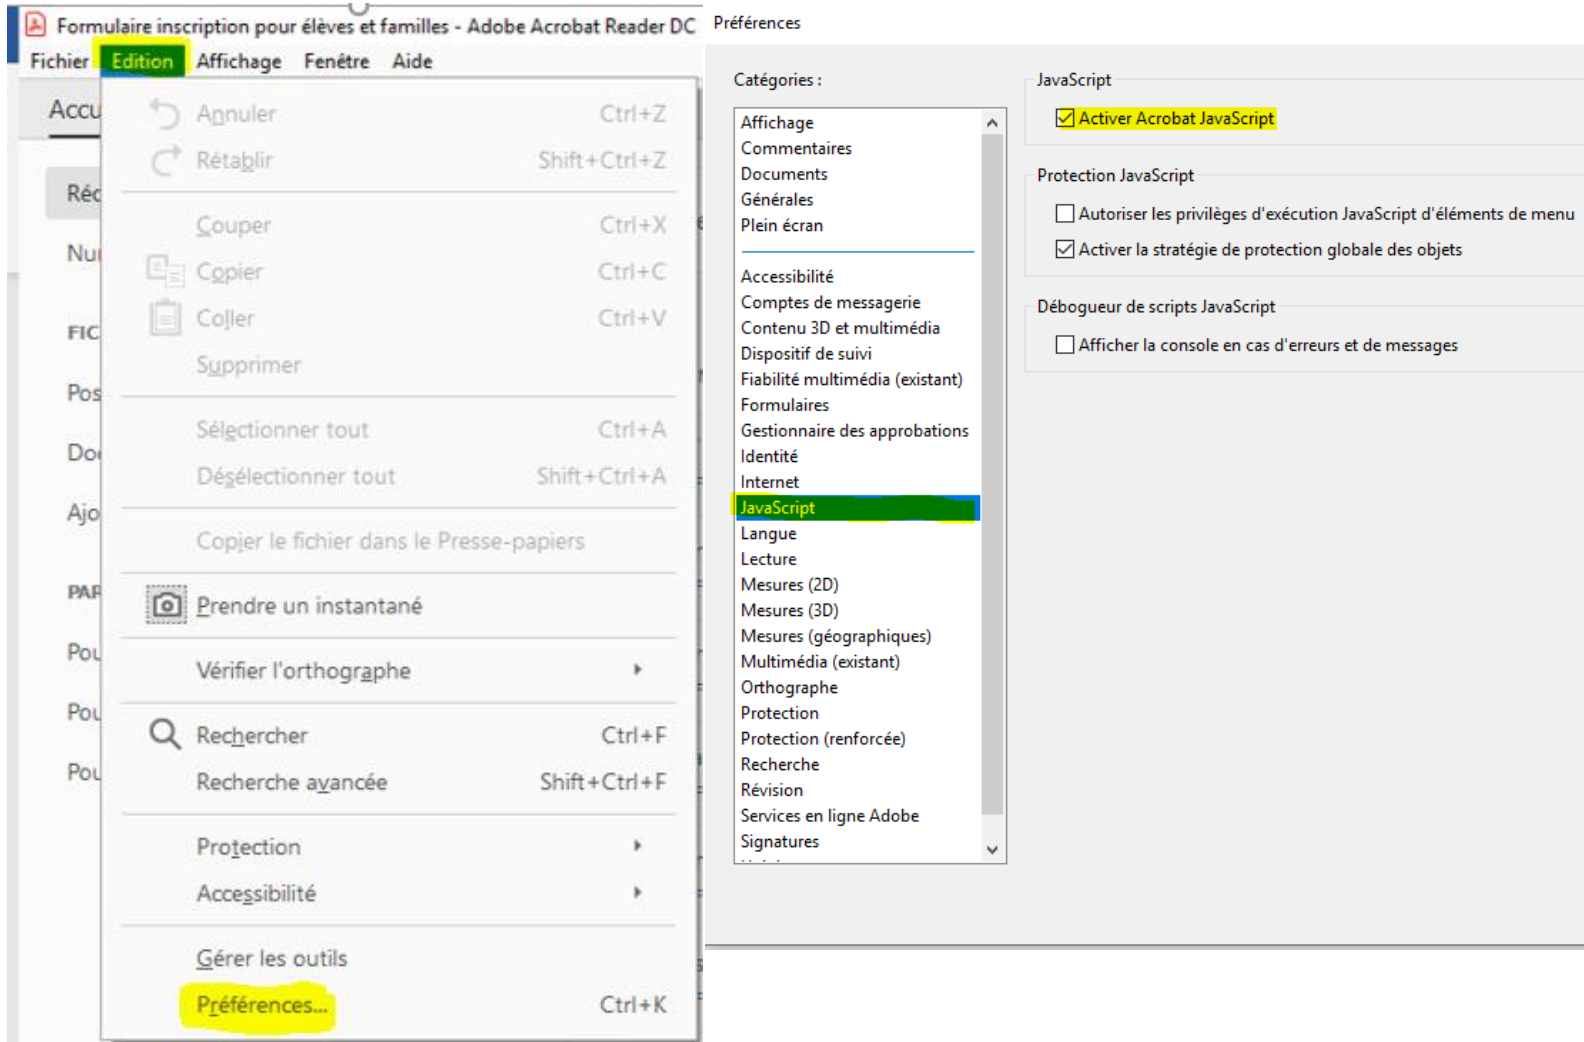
Formulaire inscription pour élèves et familles - Adobe Acrobat Reader DC

Fichier Edition Affichage Fenêtre Aide

Accu

Réc

Nu

FIC

Pos

Do

Ajo

PAF

Pou

Pou

Pou

Annuler Ctrl+Z
Rétablir Shift+Ctrl+Z
Couper Ctrl+X
Copier Ctrl+C
Coller Ctrl+V
Supprimer
Sélectionner tout Ctrl+A
Désélectionner tout Shift+Ctrl+A
Copier le fichier dans le Presse-papiers
Prendre un instantané
Vérifier l'orthographe
Rechercher Ctrl+F
Recherche avancée Shift+Ctrl+F
Protection
Accessibilité
Gérer les outils
Préférences... Ctrl+K

Préférences

Catégories :

Affichage
Commentaires
Documents
Générales
Plein écran
Accessibilité
Comptes de messagerie
Contenu 3D et multimédia
Dispositif de suivi
Fiabilité multimédia (existant)
Formulaires
Gestionnaire des approbations
Identité
Internet
JavaScript
Langue
Lecture
Mesures (2D)
Mesures (3D)
Mesures (géographiques)
Multimédia (existant)
Orthographe
Protection
Protection (renforcée)
Recherche
Révision
Services en ligne Adobe
Signatures

JavaScript
Activer Acrobat JavaScript

Protection JavaScript
Autoriser les privilèges d'exécution JavaScript d'éléments de menu
Activer la stratégie de protection globale des objets

Débogueur de scripts JavaScript
Afficher la console en cas d'erreurs et de messages